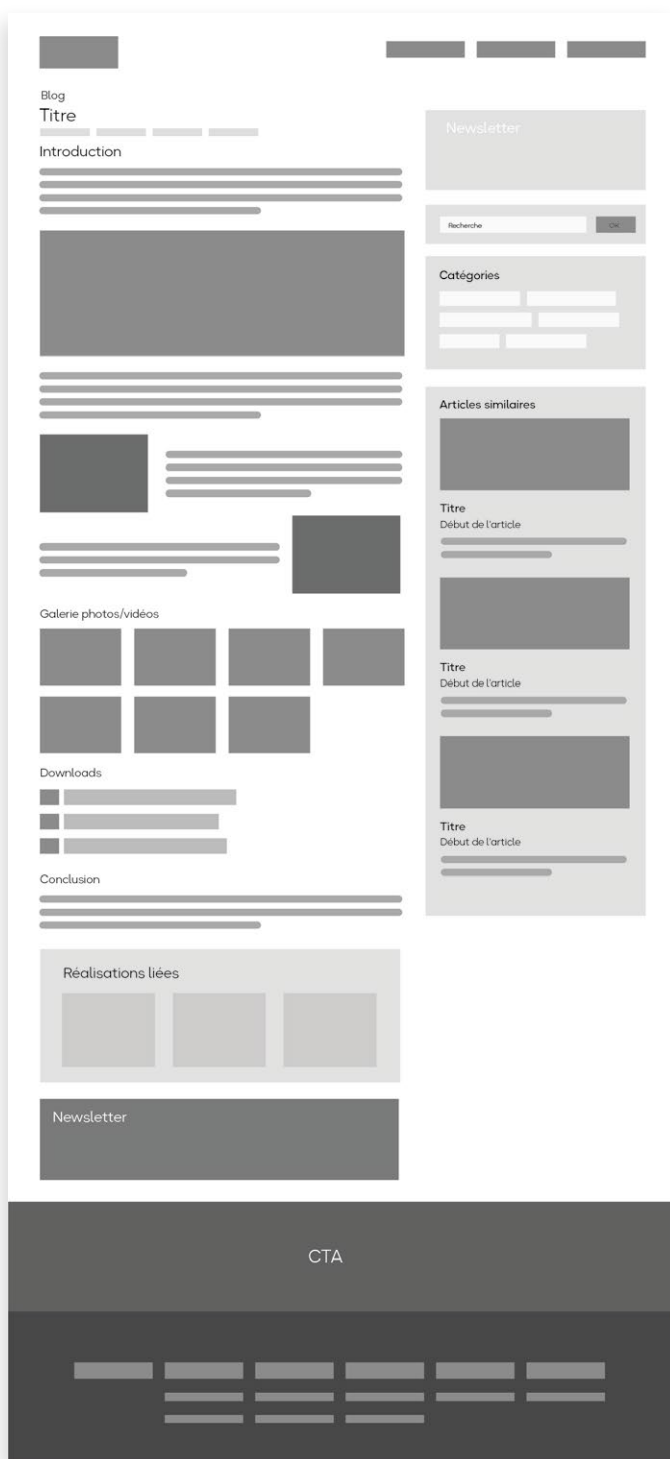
Blog
Titre
Introduction

Galerie photos/vidéos

Downloads

Conclusion

Réalisations liées

Newsletter

Newsletter

Recherche
OK

Catégories

Articles similaires

Titre
Début de l'article

Titre
Début de l'article

Titre
Début de l'article

CTA